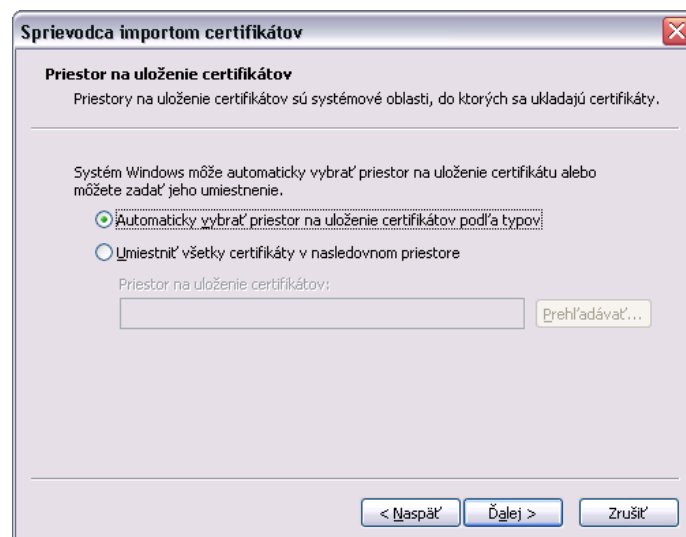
Sprievodca importom certifikátov

Priestor na uloženie certifikátov

Priestory na uloženie certifikátov sú systémové oblasti, do ktorých sa ukladajú certifikáty.

Systém Windows môže automaticky vybrať priestor na uloženie certifikátu alebo môžete zadať jeho umiestnenie.

Automaticky vybrať priestor na uloženie certifikátov podľa typov

Umiestniť všetky certifikáty v nasledovnom priestore

Priestor na uloženie certifikátov:

Prehľadávať...

< Naspäť

Ďalej >

Zrušiť